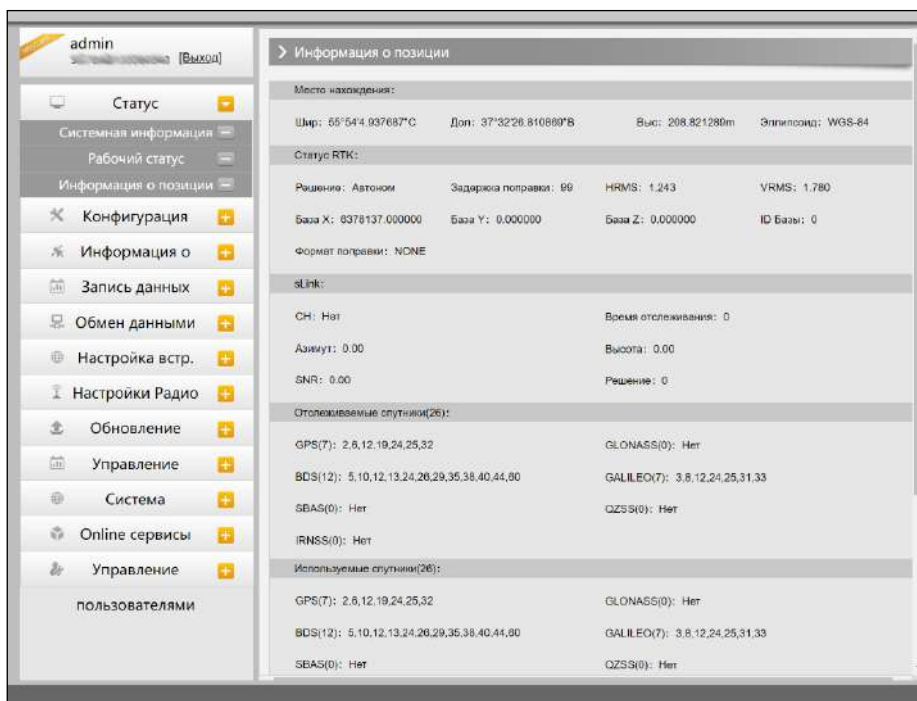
admin
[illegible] [Выход]

Статус
Системная информация
Рабочий статус
Информация о позиции
Конфигурация
Информация о
Запись данных
Обмен данными
Настройка встр.
Настройки Радио
Обновление
Управление
Система
Online сервисы
Управление пользователями

> Информация о позиции

Место нахождения:
Шир: 55°54'4.937687"С Дол: 37°32'26.810860"В Выс: 208.821280m Эллипсоид: WGS-84

Статус RTK:
Решение: Автоном Задержка поправки: 99 HRMS: 1.243 VRMS: 1.780
База X: 6378137.000000 База Y: 0.000000 База Z: 0.000000 ID Базы: 0
Формат поправки: NONE

sLink:
CH: Нет Время отслеживания: 0
Азимут: 0.00 Высота: 0.00
SNR: 0.00 Решение: 0

Отслеживаемые спутники(26):
GPS(7): 2,6,12,19,24,25,32 GLONASS(0): Нет
BDS(12): 5,10,12,13,24,26,29,35,38,40,44,60 GALILEO(7): 3,8,12,24,25,31,33
SBAS(0): Нет QZSS(0): Нет
IRNSS(0): Нет

Используемые спутники(26):
GPS(7): 2,6,12,19,24,25,32 GLONASS(0): Нет
BDS(12): 5,10,12,13,24,26,29,35,38,40,44,60 GALILEO(7): 3,8,12,24,25,31,33
SBAS(0): Нет QZSS(0): Нет